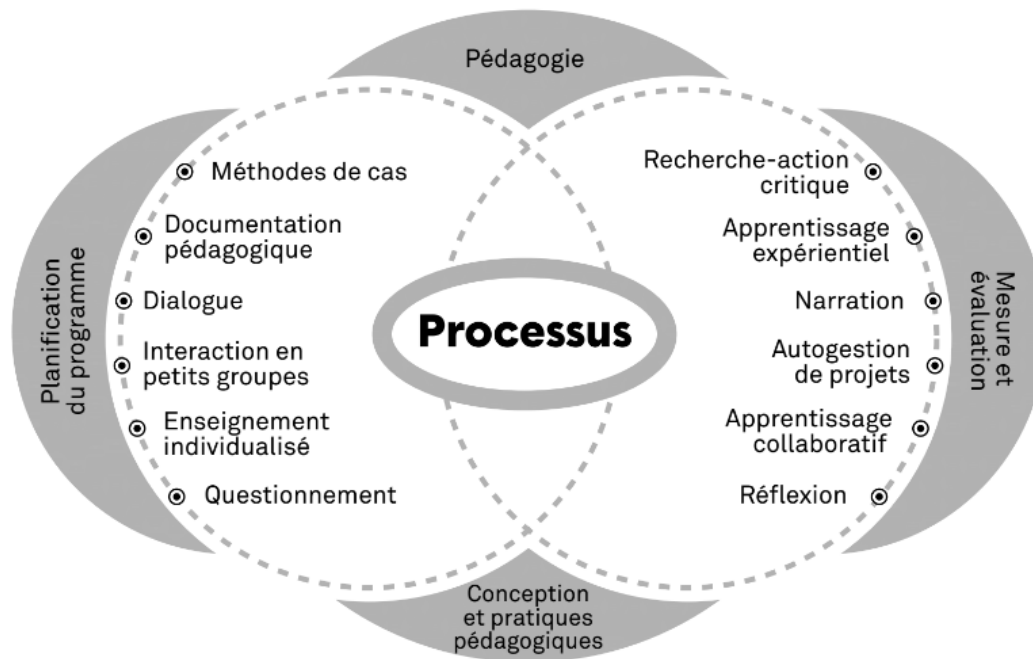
Pédagogie

Planification du programme

Méthodes de cas

Documentation pédagogique

Dialogue

Interaction en petits groupes

Enseignement individualisé

Questionnement

Processus

Recherche-action critique

Apprentissage expérientiel

Narration

Autogestion de projets

Apprentissage collaboratif

Réflexion

Mesure et évaluation

Conception et pratiques pédagogiques